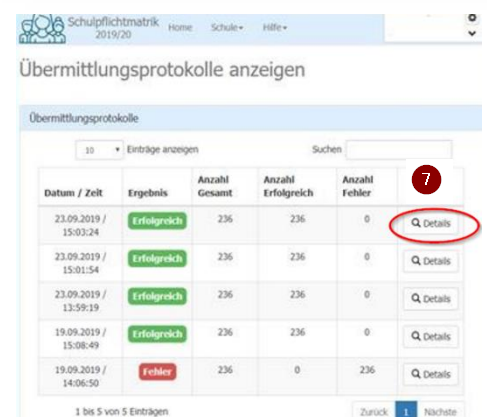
Schulpflichtmatrik 2019/20 Home Schule▾ Hilfe▾

Übermittlungsprotokolle anzeigen

Übermittlungsprotokolle

10 ▾ Einträge anzeigen Suchen

7

| Datum / Zeit | Ergebnis | Anzahl Gesamt | Anzahl Erfolgreich | Anzahl Fehler | |
|---|---|---|---|---|---|
| 23.09.2019 / 15:03:24 | Erfolgreich | 236 | 236 | 0 | Details |
| 23.09.2019 / 15:01:54 | Erfolgreich | 236 | 236 | 0 | Details |
| 23.09.2019 / 13:59:19 | Erfolgreich | 236 | 236 | 0 | Details |
| 19.09.2019 / 15:08:49 | Erfolgreich | 236 | 236 | 0 | Details |
| 19.09.2019 / 14:06:50 | Fehler | 236 | 0 | 236 | Details |

1 bis 5 von 5 Einträgen

Zurück 1 Nächste